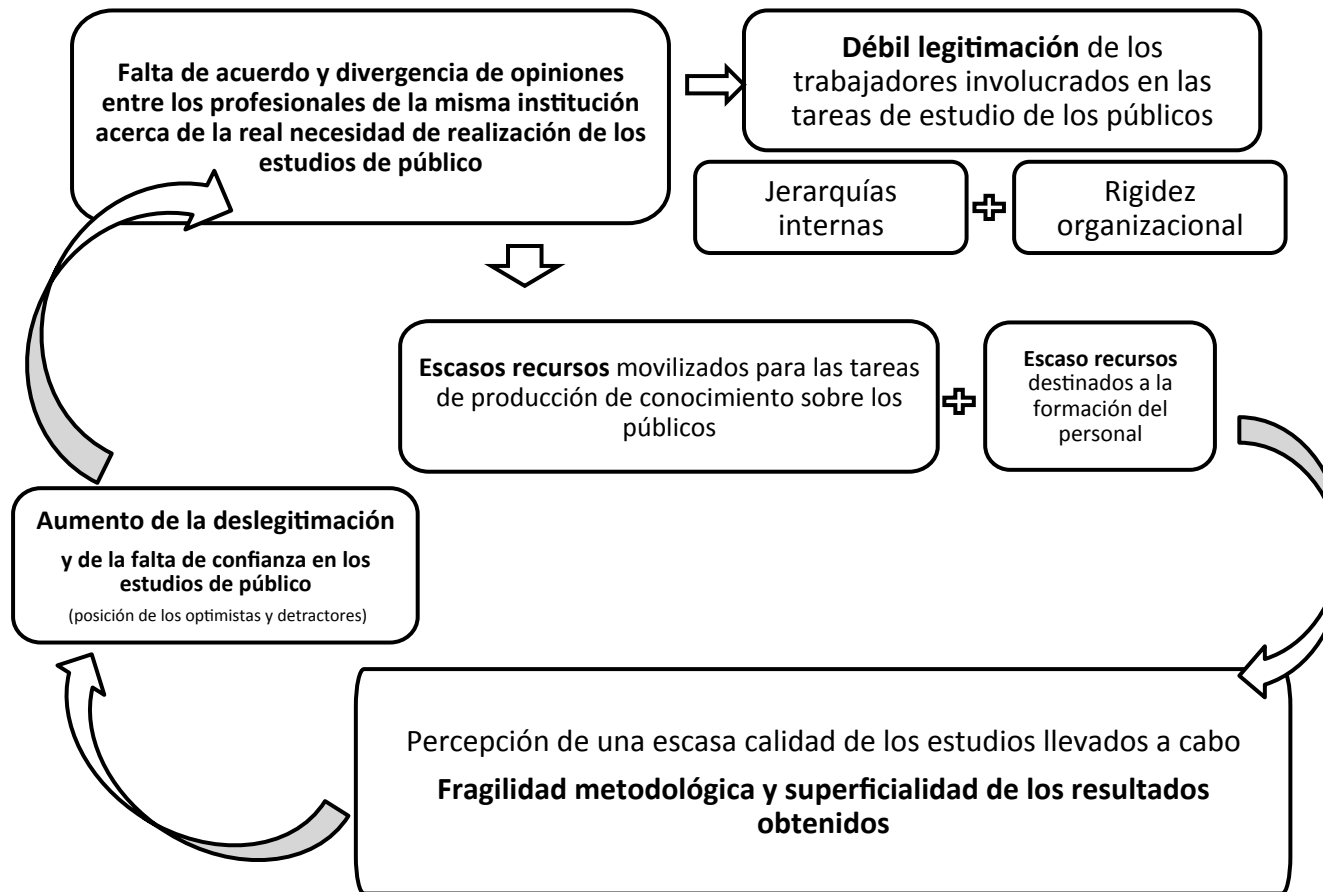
Falta de acuerdo y divergencia de opiniones entre los profesionales de la misma institución acerca de la real necesidad de realización de los estudios de público

**Débil legitimación** de los trabajadores involucrados en las tareas de estudio de los públicos

Jerarquías internas

Rigidez organizacional

**Escasos recursos** movilizados para las tareas de producción de conocimiento sobre los públicos

**Escaso recursos** destinados a la formación del personal

Aumento de la deslegitimación

y de la falta de confianza en los estudios de público

(posición de los optimistas y detractores)

Percepción de una escasa calidad de los estudios llevados a cabo

Fragilidad metodológica y superficialidad de los resultados obtenidos